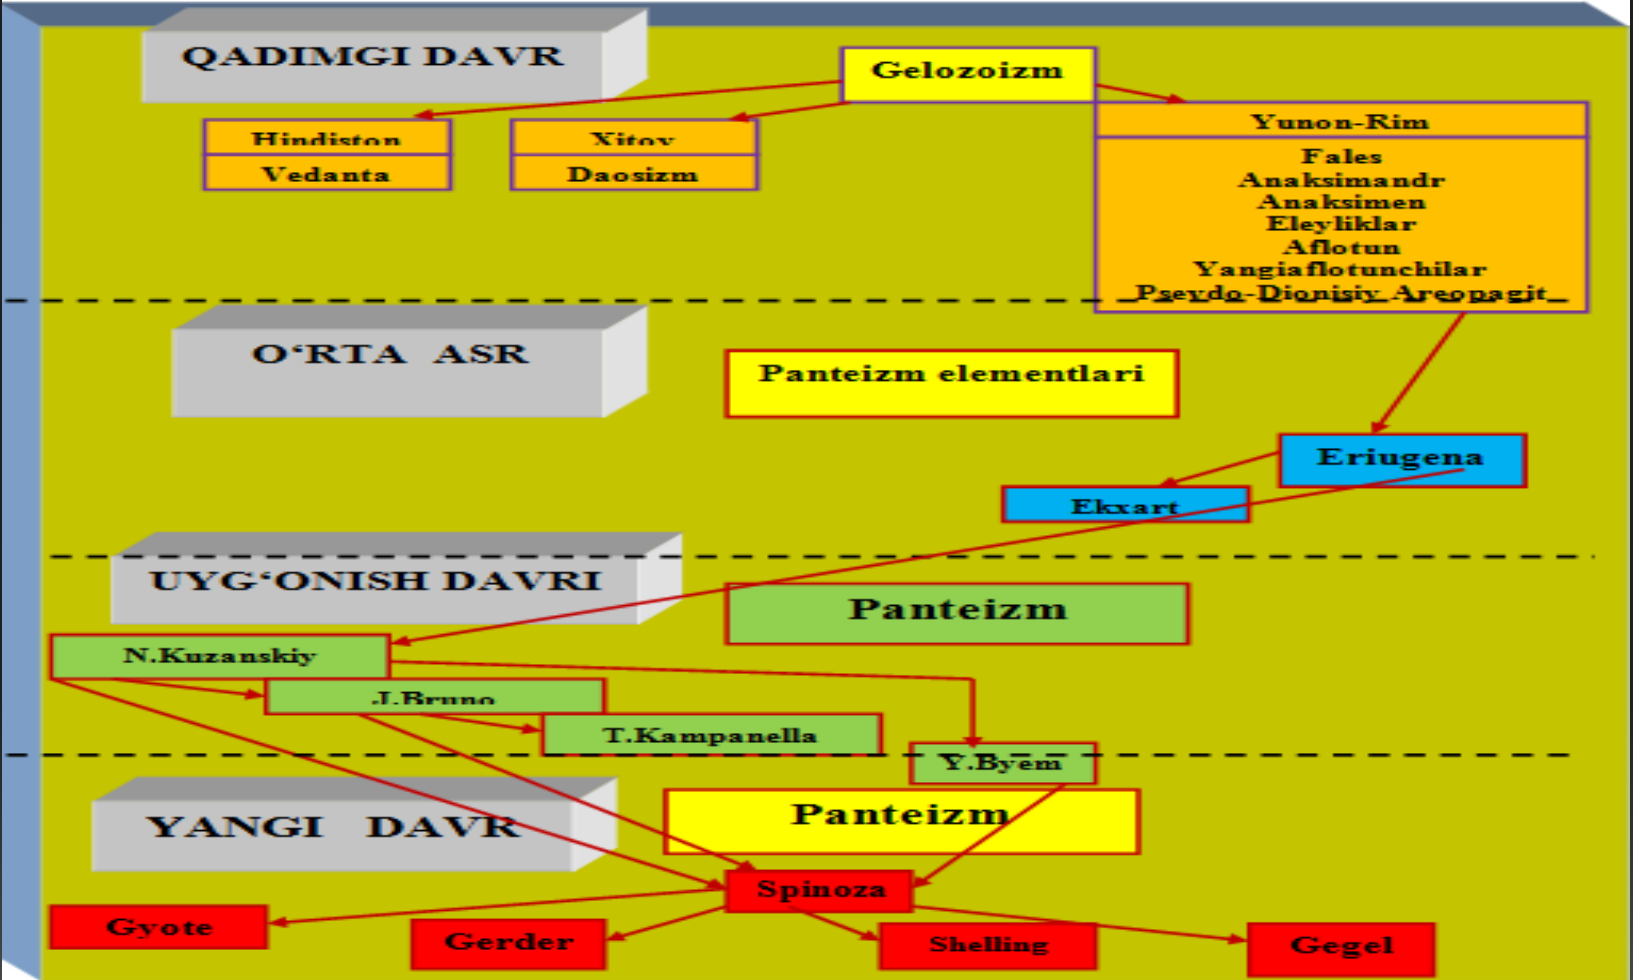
QADIMGI DAVR

Gelozoizm

Hindiston
Vedanta

Xitoy
Daosizm

Yunon-Rim
Fales
Anaksimandr
Anaksimen
Eleyliklar
Aflotun
Yangiaflotunchilar
Psevdo-Dionisiy Areopagit

O'RTA ASR

Panteizm elementlari

Eriugena

Ekxart

UYG'ONISH DAVRI

Panteizm

N.Kuzanskiy

J.Bruno

T.Kampanella

Y.Byem

YANGI DAVR

Panteizm

Spinoza

Gyote

Gerder

Shelling

Gegel